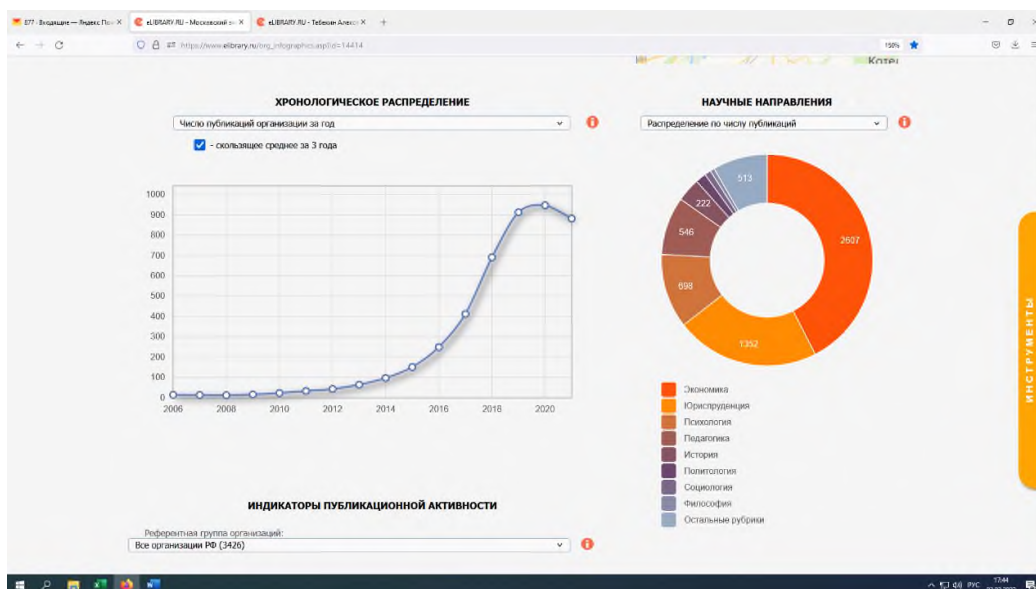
877 · Входящие — Яндекс По ×   eLIBRARY.RU - Московский у ×   eLIBRARY.RU - Тебекин Алекс ×   +

https://www.elibrary.ru/org_infographics.asp?id=14414   150%

Котел

ХРОНОЛОГИЧЕСКОЕ РАСПРЕДЕЛЕНИЕ

Число публикаций организации за год

- скользящее среднее за 3 года

1000
900
800
700
600
500
400
300
200
100
0
2006 2008 2010 2012 2014 2016 2018 2020

НАУЧНЫЕ НАПРАВЛЕНИЯ

Распределение по числу публикаций

513
222
546
698
1352
2607

Экономика
Юриспруденция
Психология
Педагогика
История
Политология
Социология
Философия
Остальные рубрики

ИНСТРУМЕНТЫ

ИНДИКАТОРЫ ПУБЛИКАЦИОННОЙ АКТИВНОСТИ

Референтная группа организаций:
Все организации РФ (3426)

РУС 17:44